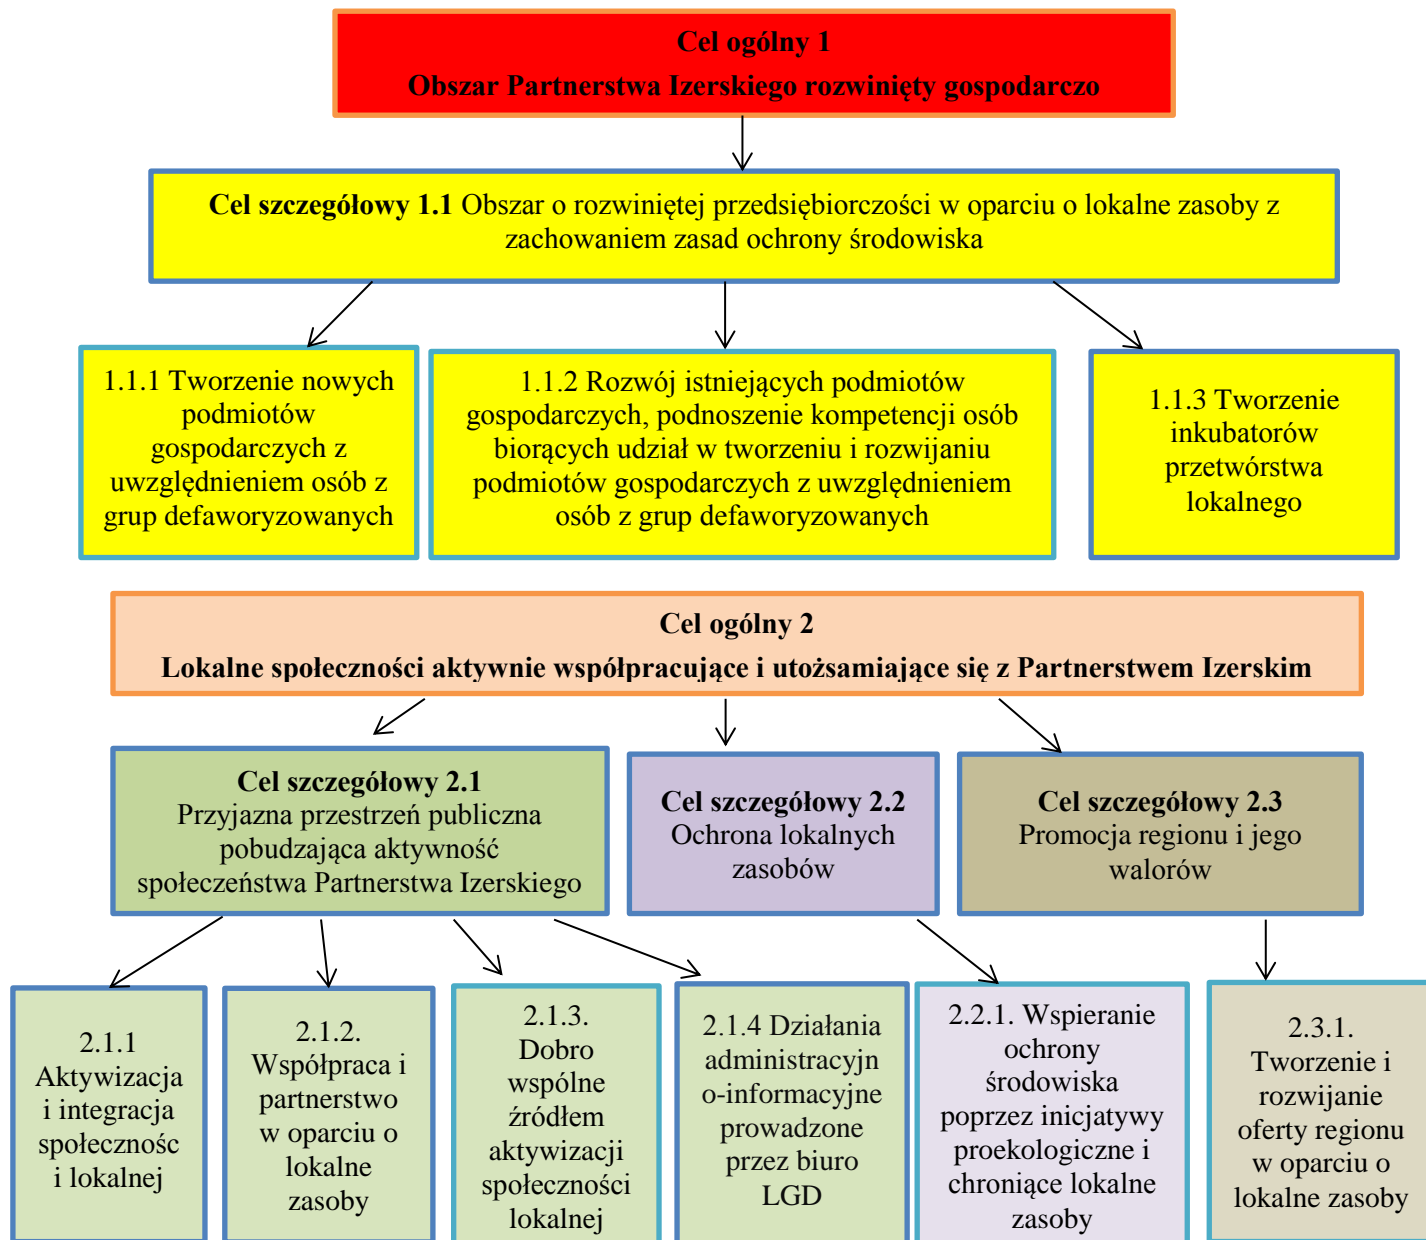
Cel ogólny 1
Obszar Partnerstwa Izerskiego rozwinięty gospodarczo

Cel szczegółowy 1.1 Obszar o rozwiniętej przedsiębiorczości w oparciu o lokalne zasoby z zachowaniem zasad ochrony środowiska

1.1.1 Tworzenie nowych podmiotów gospodarczych z uwzględnieniem osób z grup defaworyzowanych

1.1.2 Rozwój istniejących podmiotów gospodarczych, podnoszenie kompetencji osób biorących udział w tworzeniu i rozwijaniu podmiotów gospodarczych z uwzględnieniem osób z grup defaworyzowanych

1.1.3 Tworzenie inkubatorów przetwórstwa lokalnego

Cel ogólny 2
Lokalne społeczności aktywnie współpracujące i utożsamiające się z Partnerstwem Izerskim

Cel szczegółowy 2.1
Przyjazna przestrzeń publiczna pobudzająca aktywność społeczeństwa Partnerstwa Izerskiego

Cel szczegółowy 2.2
Ochrona lokalnych zasobów

Cel szczegółowy 2.3
Promocja regionu i jego walorów

2.1.1 Aktywizacja i integracja społecznosc i lokalnej

2.1.2. Współpraca i partnerstwo w oparciu o lokalne zasoby

2.1.3. Dobro wspólne źródłem aktywizacji społeczności lokalnej

2.1.4 Działania administracyjno-informacyjne prowadzone przez biuro LGD

2.2.1. Wspieranie ochrony środowiska poprzez inicjatywy proekologiczne i chroniące lokalne zasoby

2.3.1. Tworzenie i rozwijanie oferty regionu w oparciu o lokalne zasoby